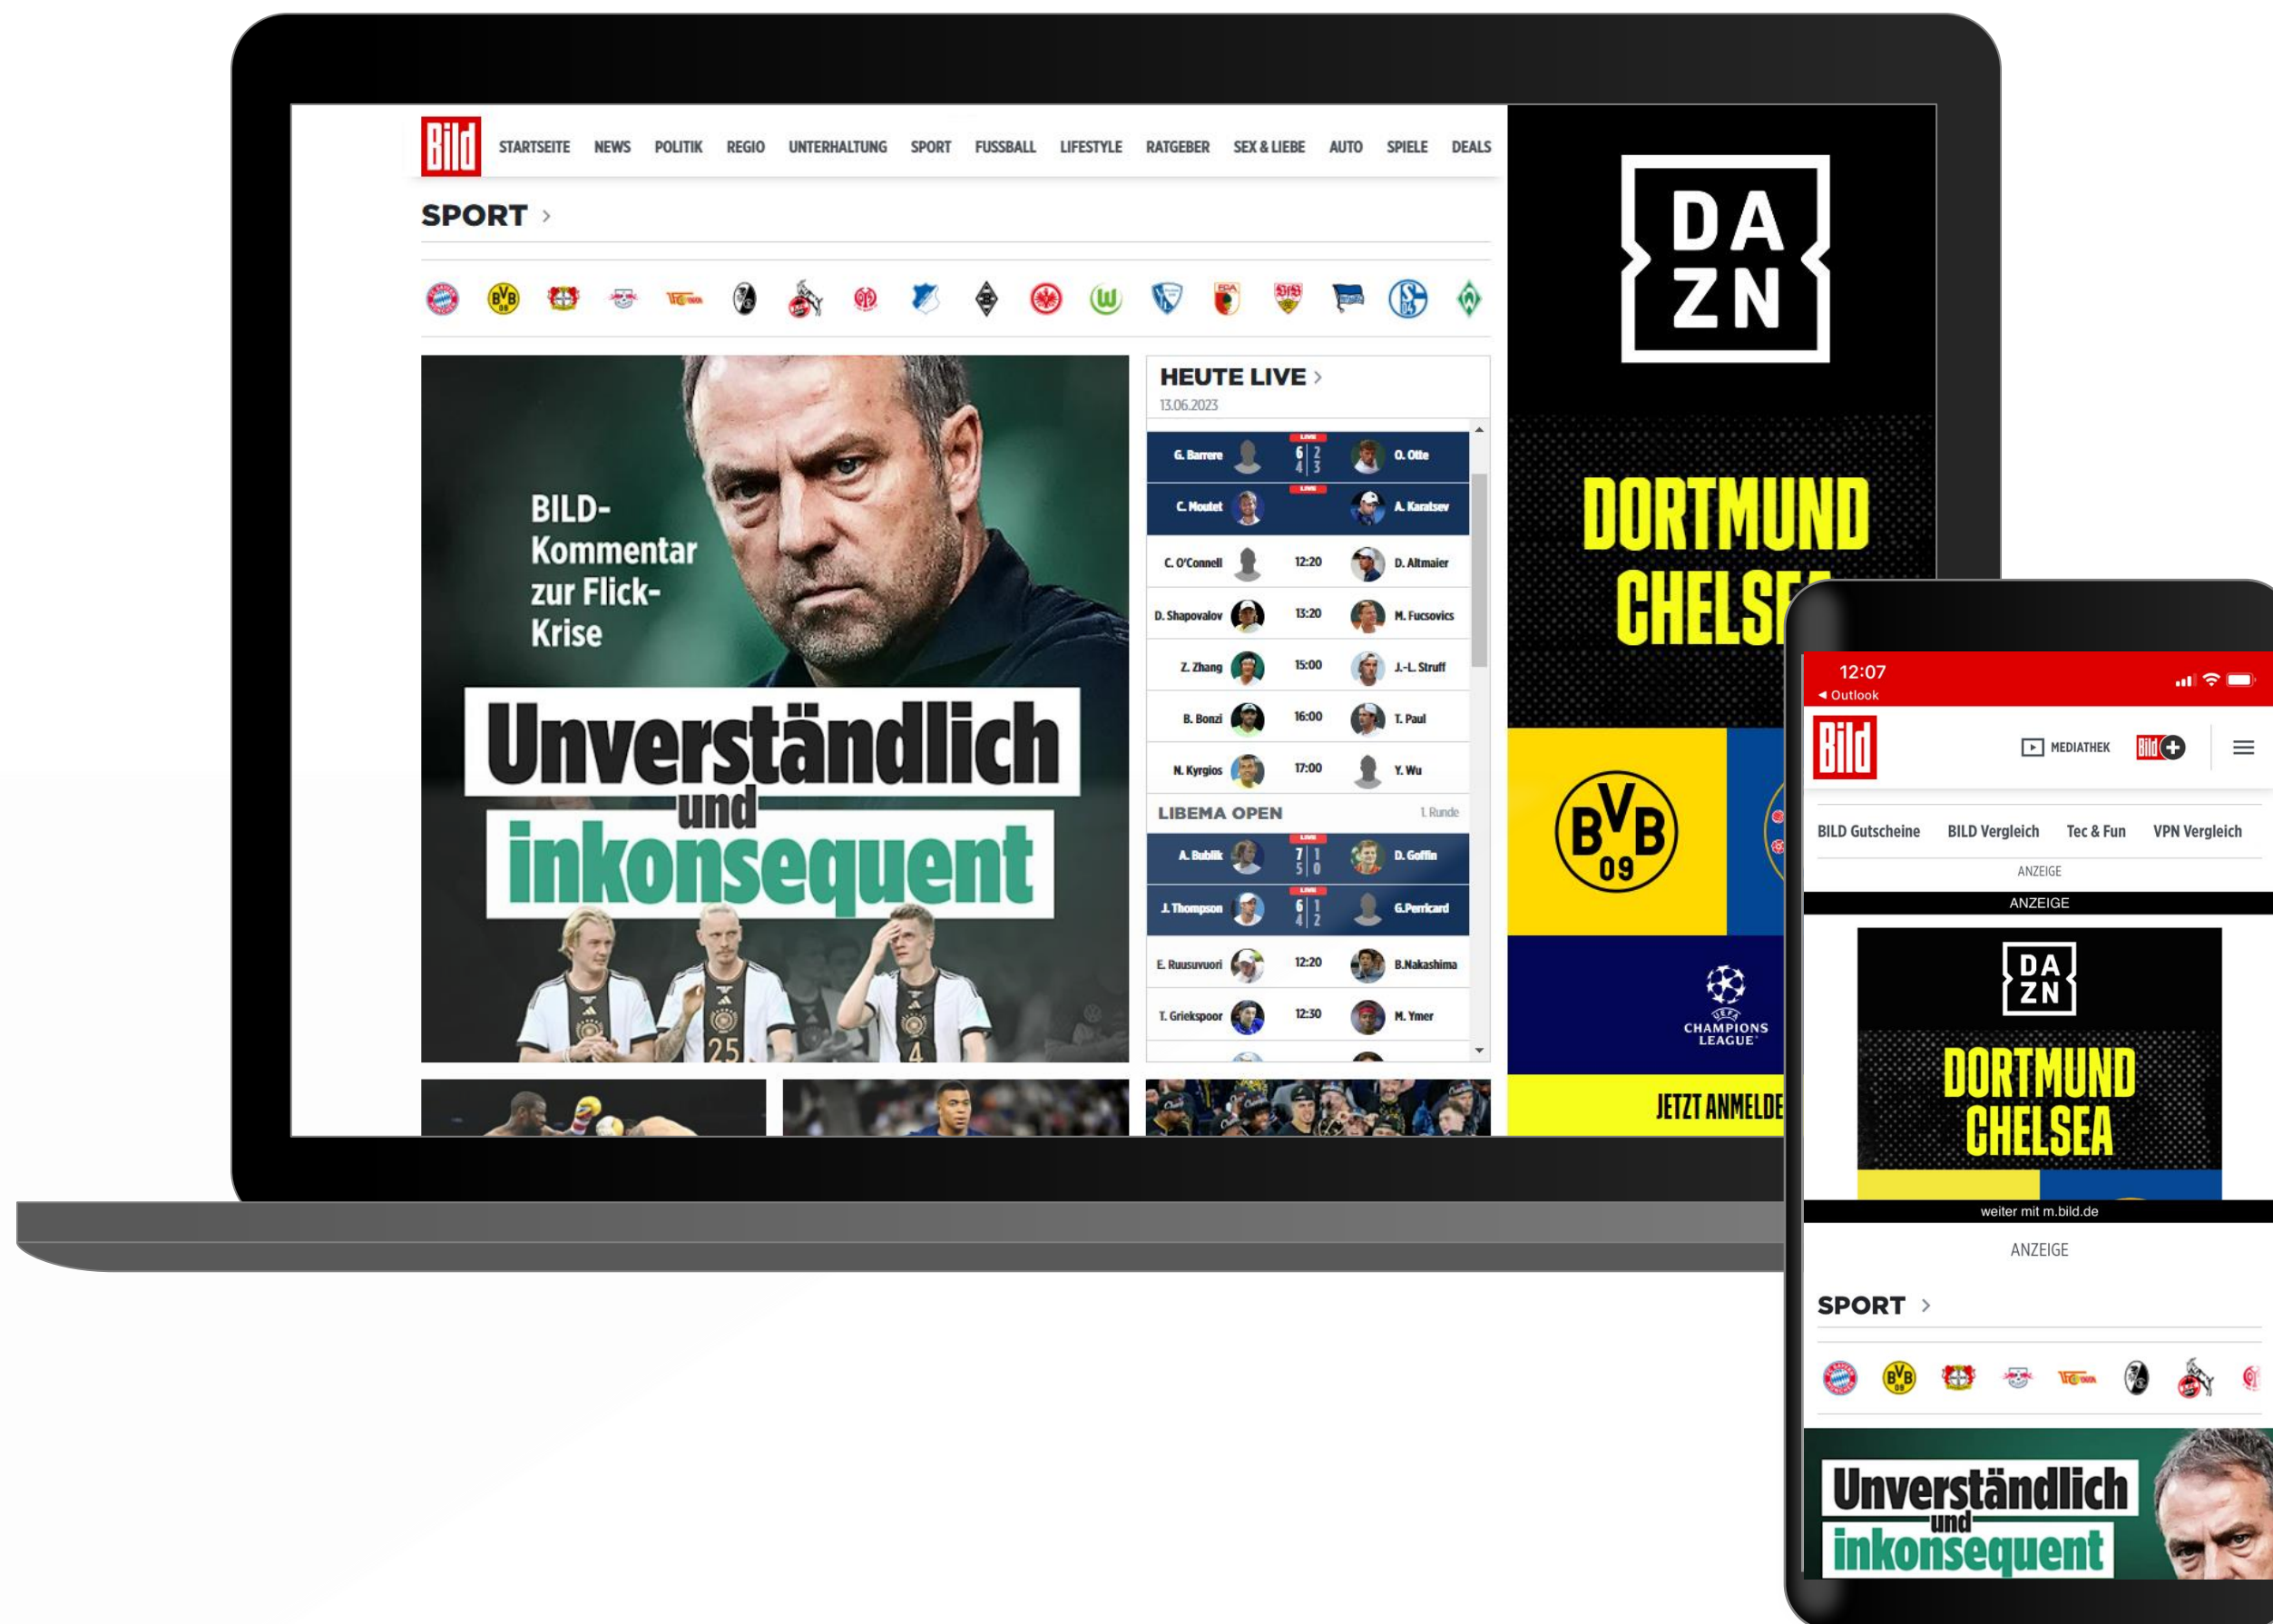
Bild STARTSEITE NEWS POLITIK REGIO UNTERHALTUNG SPORT FUSSBALL LIFESTYLE RATGEBER SEX & LIEBE AUTO SPIELE DEALS

SPORT ›

BILD-Kommentar zur Flick-Krise

Unverständlich und inkonsequent

HEUTE LIVE ›
13.06.2023

| | | |
|---|---|---|
| G. Barrere | 6 2 / 4 3 | O. Otte |
| C. Moutet | | A. Karatsev |
| C. O'Connell | 12:20 | D. Altmaier |
| D. Shapovalov | 13:20 | M. Fucsovics |
| Z. Zhang | 15:00 | J.-L. Struff |
| B. Bonzi | 16:00 | T. Paul |
| N. Kyrgios | 17:00 | Y. Wu |

LIBEMA OPEN 1. Runde

| | | |
|---|---|---|
| A. Bublik | 7 1 / 5 0 | D. Goffin |
| J. Thompson | 6 1 / 4 2 | G. Perricard |
| E. Ruusuvuori | 12:20 | B. Nakashima |
| T. Griekspoor | 12:30 | M. Ymer |

DA ZN

DORTMUND CHELSEA

BVB 09

CHAMPIONS LEAGUE

JETZT ANMELDE

12:07
◂ Outlook

Bild MEDIATHEK Bild+

BILD Gutscheine BILD Vergleich Tec & Fun VPN Vergleich

ANZEIGE

ANZEIGE

DA ZN

DORTMUND CHELSEA

weiter mit m.bild.de

ANZEIGE

SPORT ›

Unverständlich und inkonsequent